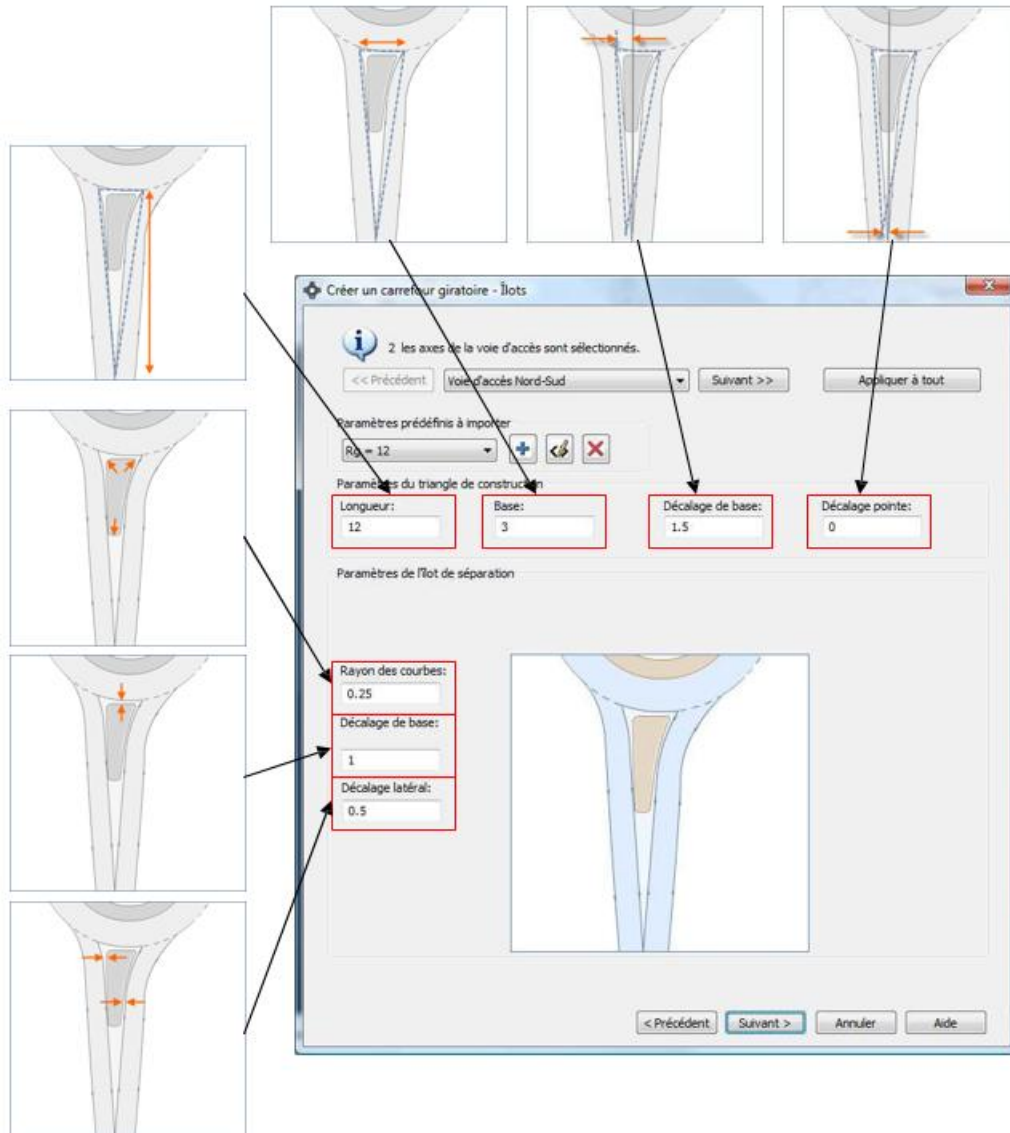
Créer un carrefour giratoire - Îlots

2 les axes de la voie d'accès sont sélectionnés.

<< Précédent | Voie d'accès Nord-Sud | Suivant >> | Appliquer à tout

Paramètres prédéfinis à importer

Rg = 12

Paramètres du triangle de construction

Longueur:
12

Base:
3

Décalage de base:
1.5

Décalage pointe:
0

Paramètres de l'îlot de séparation

Rayon des courbes:
0.25

Décalage de base:
1

Décalage latéral:
0.5

< Précédent | Suivant > | Annuler | Aide